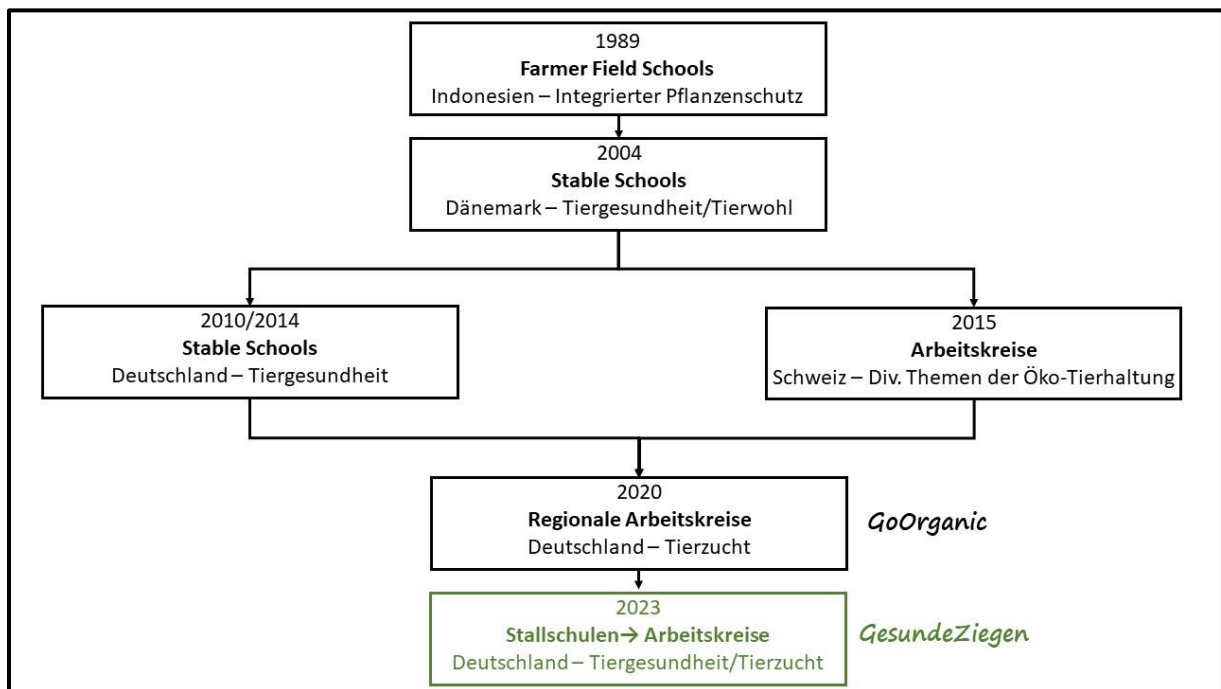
1989
**Farmer Field Schools**
Indonesien – Integrierter Pflanzenschutz

2004
**Stable Schools**
Dänemark – Tiergesundheit/Tierwohl

2010/2014
**Stable Schools**
Deutschland – Tiergesundheit

2015
**Arbeitskreise**
Schweiz – Div. Themen der Öko-Tierhaltung

2020
**Regionale Arbeitskreise**
Deutschland – Tierzucht

GoOrganic

2023
**Stallschulen→ Arbeitskreise**
Deutschland – Tiergesundheit/Tierzucht

GesundeZiegen